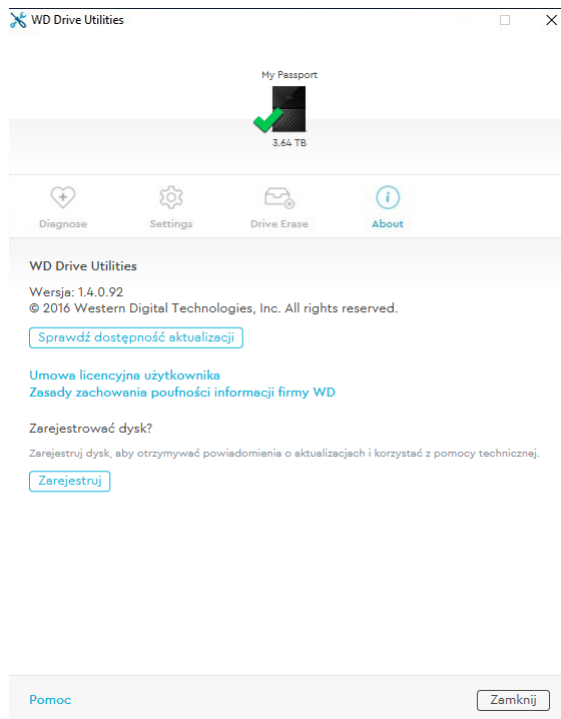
WD Drive Utilities

My Passport

3.64 TB

Diagnose

Settings

Drive Erase

About

WD Drive Utilities

Wersja: 1.4.0.92
© 2016 Western Digital Technologies, Inc. All rights reserved.

Sprawdź dostępność aktualizacji

Umowa licencyjna użytkownika
Zasady zachowania poufności informacji firmy WD

Zarejestrować dysk?

Zarejestruj dysk, aby otrzymywać powiadomienia o aktualizacjach i korzystać z pomocy technicznej.

Zarejestruj

Pomoc

Zamknij